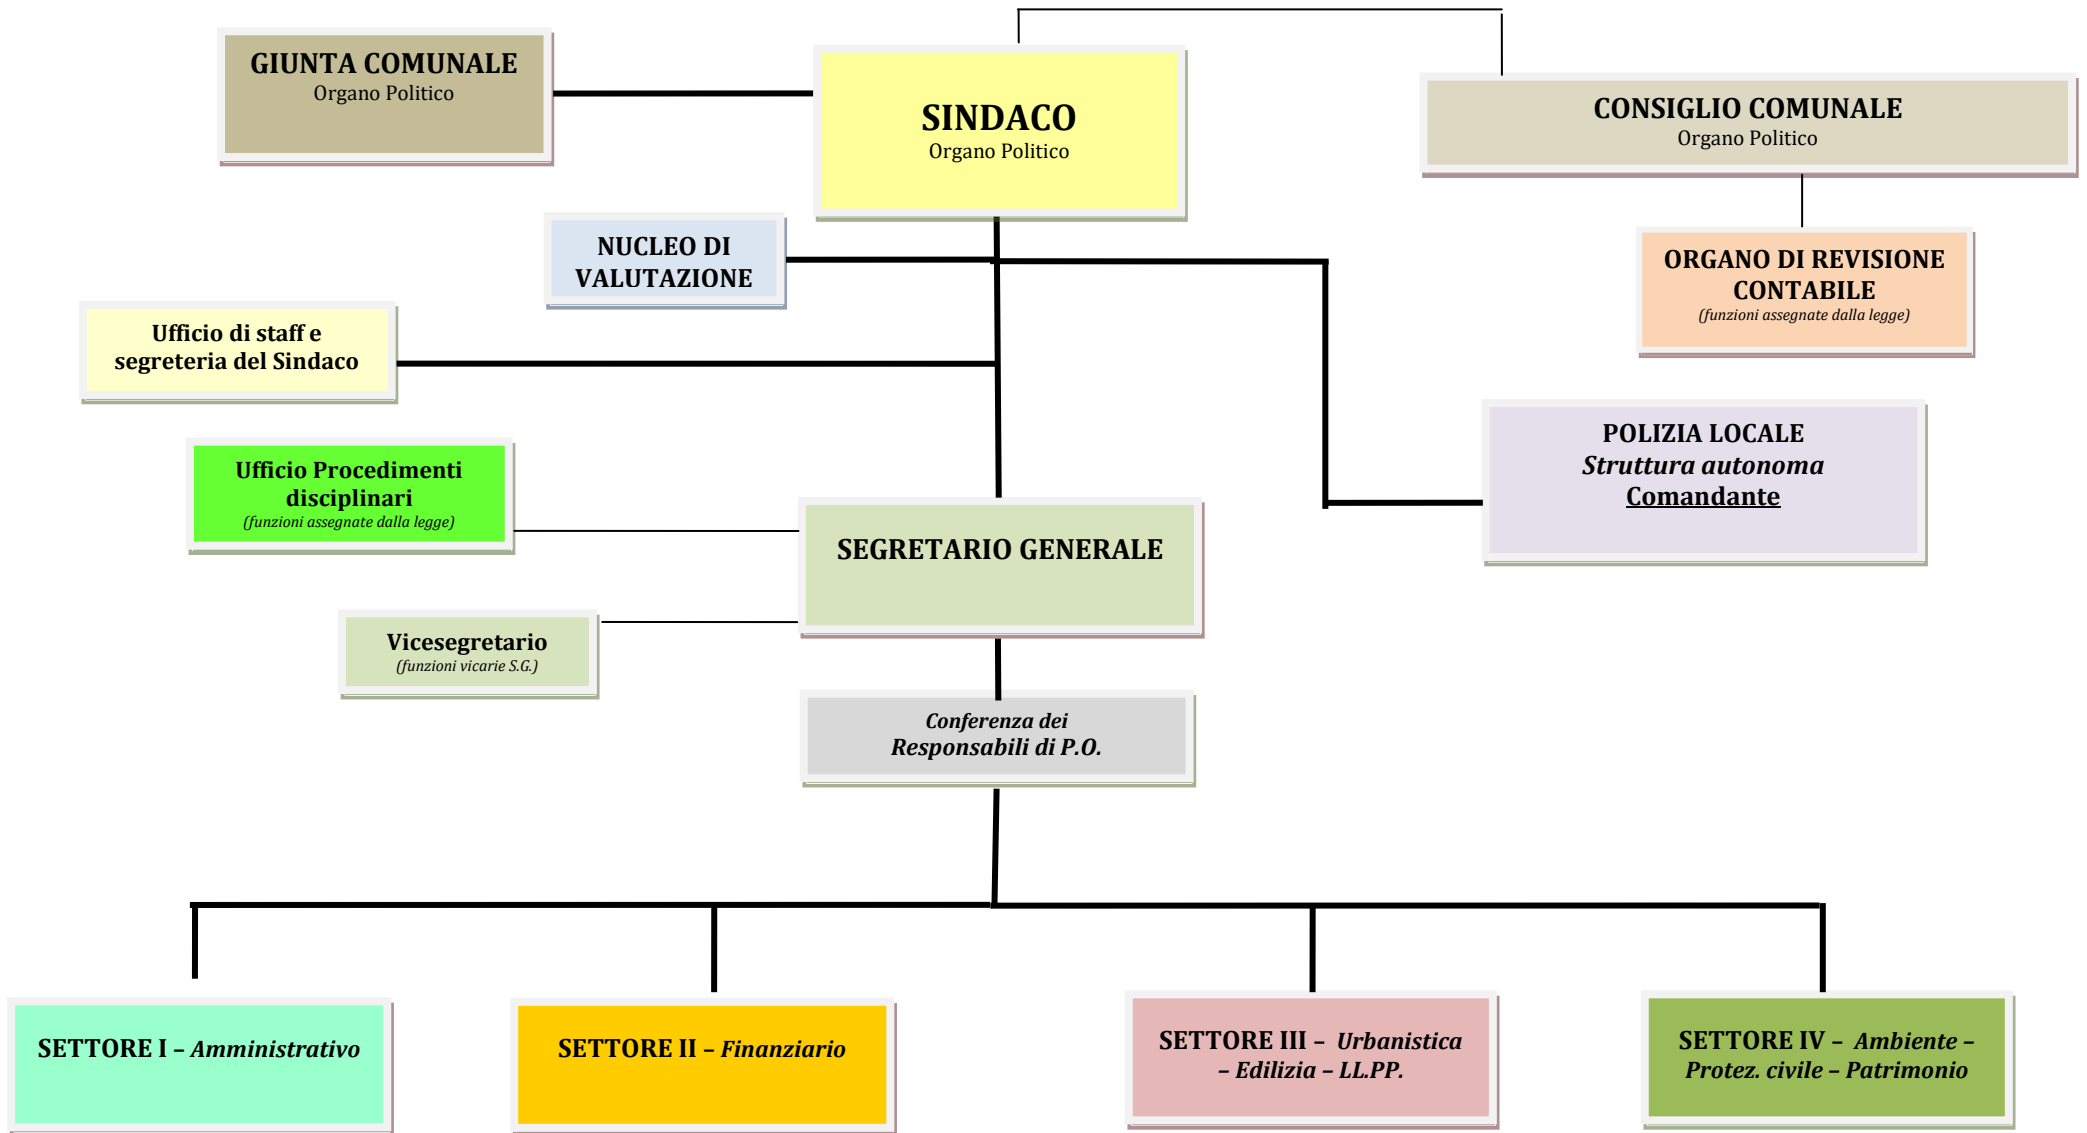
GIUNTA COMUNALE
Organo Politico

SINDACO
Organo Politico

CONSIGLIO COMUNALE
Organo Politico

NUCLEO DI VALUTAZIONE

ORGANO DI REVISIONE CONTABILE
(funzioni assegnate dalla legge)

Ufficio di staff e segreteria del Sindaco

POLIZIA LOCALE
Struttura autonoma
Comandante

Ufficio Procedimenti disciplinari
(funzioni assegnate dalla legge)

SEGRETARIO GENERALE

Vicesegretario
(funzioni vicarie S.G.)

Conferenza dei Responsabili di P.O.

SETTORE I – Amministrativo

SETTORE II – Finanziario

SETTORE III – Urbanistica – Edilizia – LL.PP.

SETTORE IV – Ambiente – Protez. civile – Patrimonio